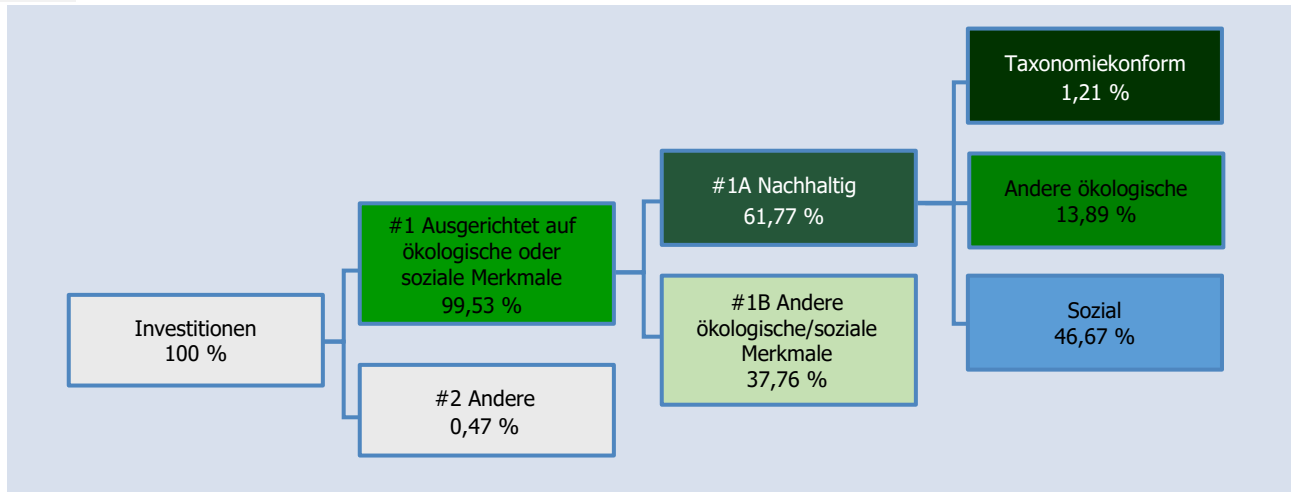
Investitionen
100 %

#1 Ausgerichtet auf ökologische oder soziale Merkmale
99,53 %

#2 Andere
0,47 %

#1A Nachhaltig
61,77 %

#1B Andere ökologische/soziale Merkmale
37,76 %

Taxonomiekonform
1,21 %

Andere ökologische
13,89 %

Sozial
46,67 %